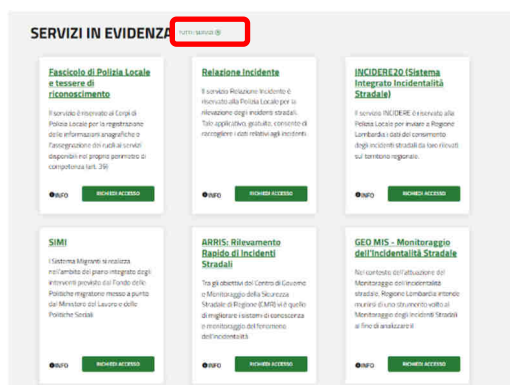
SERVIZI IN EVIDENZA TUTTI I SERVIZI

Fascicolo di Polizia Locale e tessere di riconoscimento

Il servizio è riservato ai Corpi di Polizia Locale per la registrazione delle informazioni anagrafiche e l'assegnazione dei ruoli ai servizi disponibili nel proprio perimetro di competenza (art. 39)

INFO
RICHIEDI ACCESSO

Relazione Incidente

Il servizio Relazione Incidente è riservato alla Polizia Locale per la rilevazione degli incidenti stradali. Tale applicativo, gratuito, consente di raccogliere i dati relativi agli incidenti.

INFO
RICHIEDI ACCESSO

INCIDERE20 (Sistema Integrato Incidentalità Stradale)

Il servizio INCIDERE è riservato alla Polizia Locale per inviare a Regione Lombardia i dati del censimento degli incidenti stradali da loro rilevati sul territorio regionale.

INFO
RICHIEDI ACCESSO

SIMI

Il Sistema Migranti si realizza nell'ambito del piano integrato degli interventi previsto dal Fondo delle Politiche migratorie messo a punto dal Ministero del Lavoro e delle Politiche Sociali

INFO
RICHIEDI ACCESSO

ARRIS: Rilevamento Rapido di Incidenti Stradali

Tra gli obiettivi del Centro di Governo e Monitoraggio della Sicurezza Stradale di Regione (CMR) vi è quello di migliorare i sistemi di conoscenza e monitoraggio dell'fenomeno dell'incidentalità

INFO
RICHIEDI ACCESSO

GEO MIS - Monitoraggio dell'Incidentalità Stradale

Nel contesto dell'attuazione del Monitoraggio dell'incidentalità stradale, Regione Lombardia intende munirsi di uno strumento volto al Monitoraggio degli Incidenti Stradali al fine di analizzarli

INFO
RICHIEDI ACCESSO